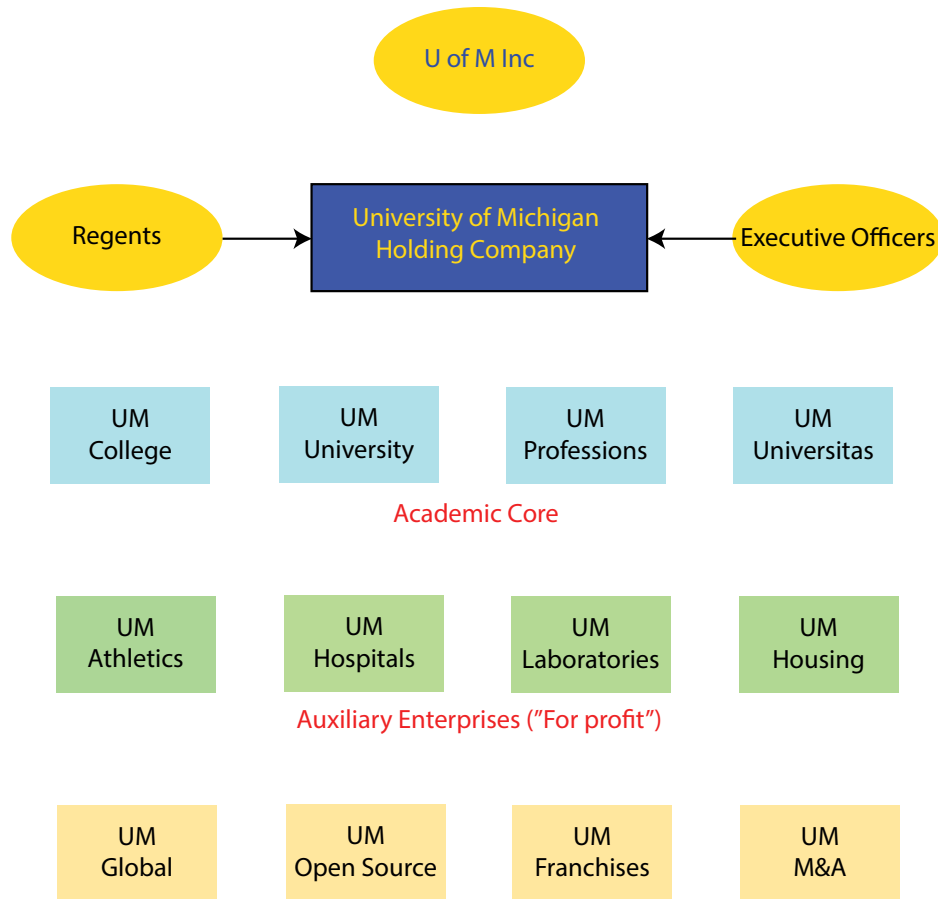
U of M Inc

Regents

University of Michigan Holding Company

Executive Officers

UM College

UM University

UM Professions

UM Universitas

Academic Core

UM Athletics

UM Hospitals

UM Laboratories

UM Housing

Auxiliary Enterprises (”For profit”)

UM Global

UM Open Source

UM Franchises

UM M&A